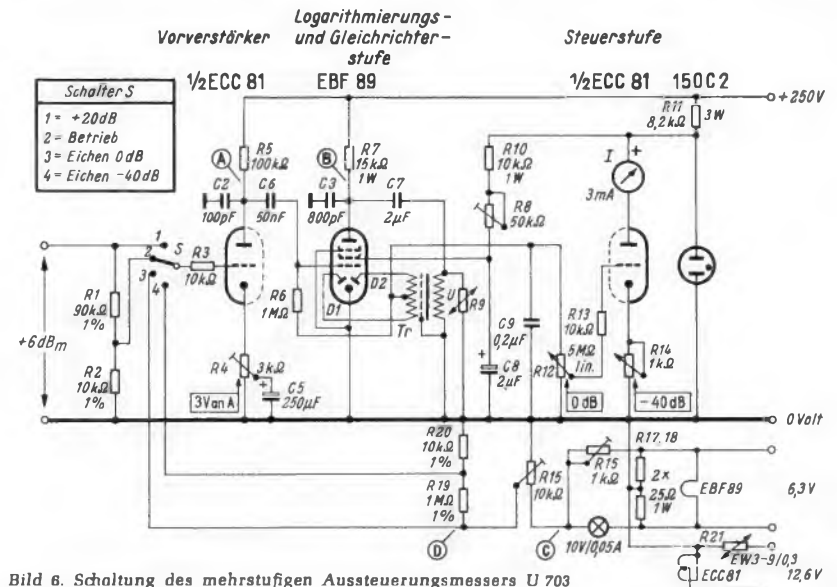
Vorverstärker

Logarithmierungs- und Gleichrichterstufe

Steuerstufe

Schalter S
1 = +20dB
2 = Betrieb
3 = Eichen 0dB
4 = Eichen -40dB

1/2ECC 81

EBF 89

1/2ECC 81

150C2

+250V

R11 8,2kΩ 3W

R5 100kΩ

R7 15kΩ 1W

R10 10kΩ 1W

I

3mA

A

B

C2 100pF

C6 50nF

C3 800pF

C7 2µF

R8 50kΩ

1 2 S 3 4

R3 10kΩ

R6 1MΩ

D1

D2

Tr

U

R9

C9 0,2µF

C8 2µF

R13 10kΩ

5MΩ lin.

R12

R14 1kΩ

+6dBm

R1 90kΩ 1%

R2 10kΩ 1%

R4 3kΩ

C5 250µF

3V an A

0dB

-40dB

0 Volt

R20 10kΩ 1%

R19 1MΩ 1%

R15 10kΩ

R17, 18

R15 1kΩ

2x 25Ω 1W

EBF89

6,3V

D

C

10V/0,05A

R21

EW3-9/0,3

ECC81

12,6V

Bild 6. Schaltung des mehrstufigen Aussteuerungsmessers U 703